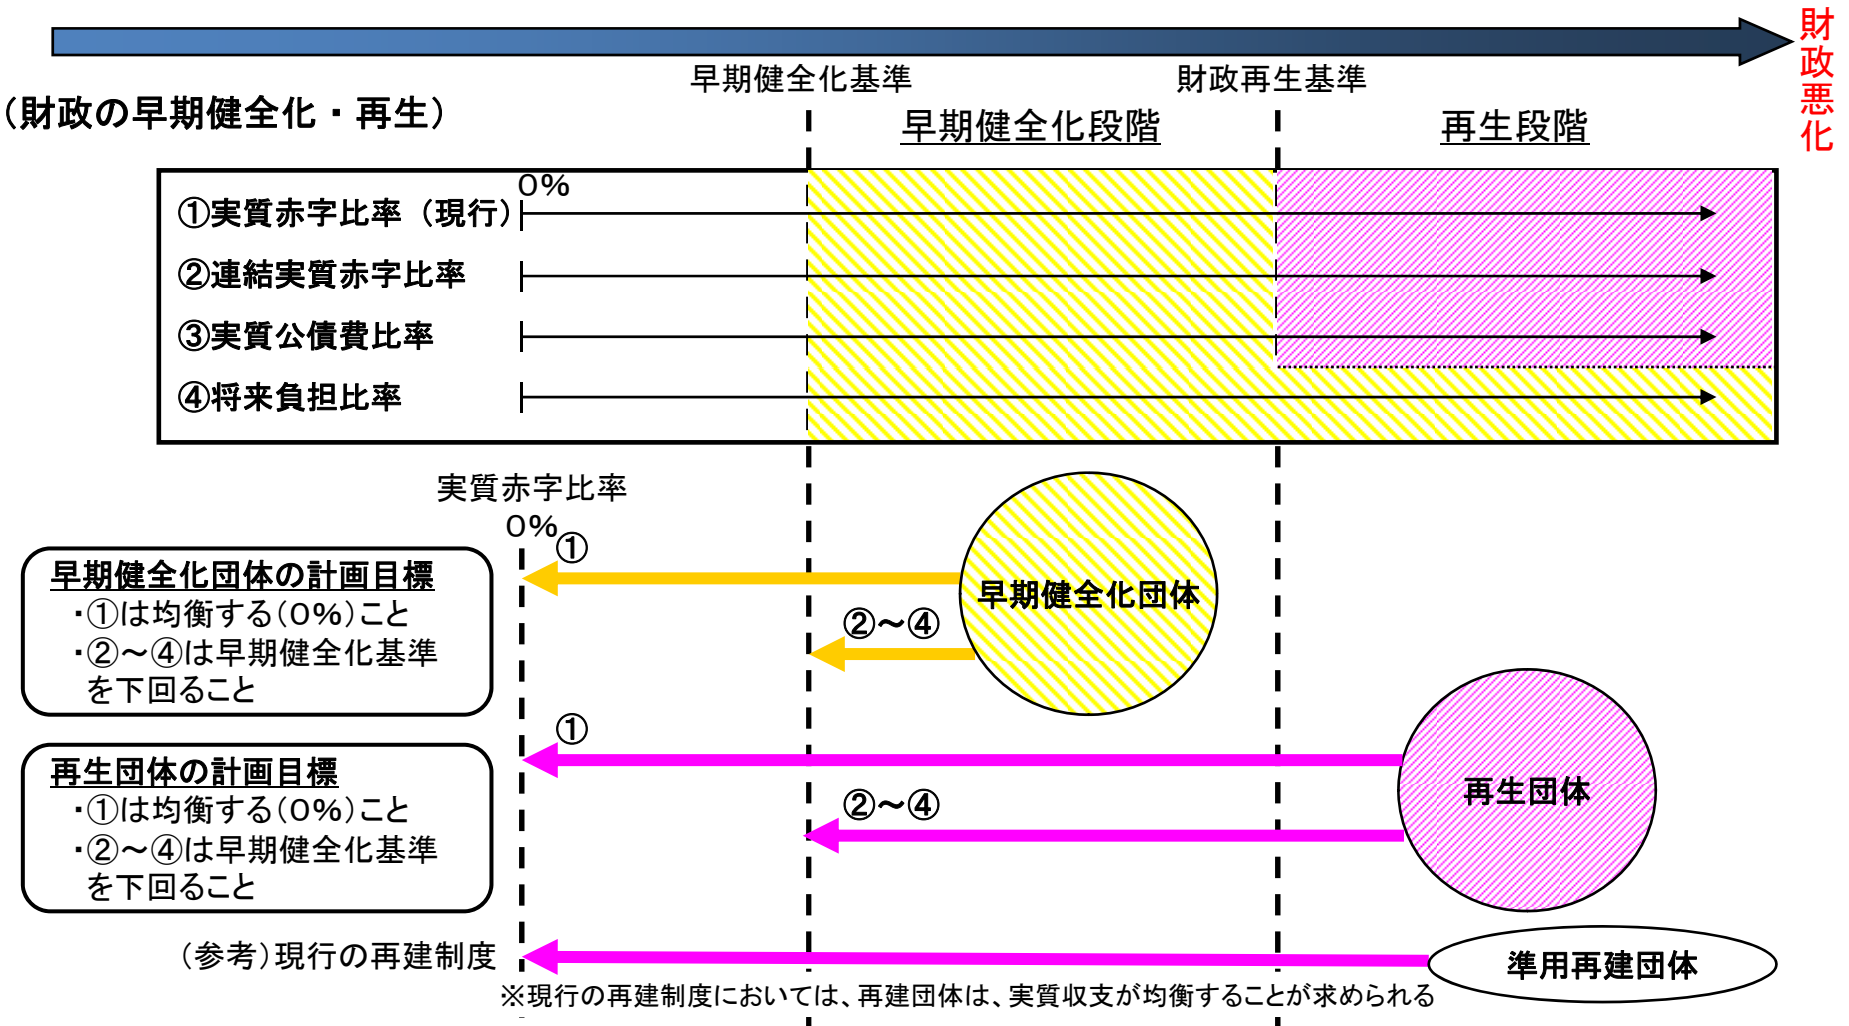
財政悪化

早期健全化基準　財政再生基準

（財政の早期健全化・再生）

早期健全化段階　再生段階

0%

①実質赤字比率（現行）

②連結実質赤字比率

③実質公債費比率

④将来負担比率

実質赤字比率

0%

①

早期健全化団体の計画目標
・①は均衡する（0%）こと
・②～④は早期健全化基準を下回ること

早期健全化団体

②～④

①

再生団体の計画目標
・①は均衡する（0%）こと
・②～④は早期健全化基準を下回ること

再生団体

②～④

（参考）現行の再建制度

準用再建団体

※現行の再建制度においては、再建団体は、実質収支が均衡することが求められる